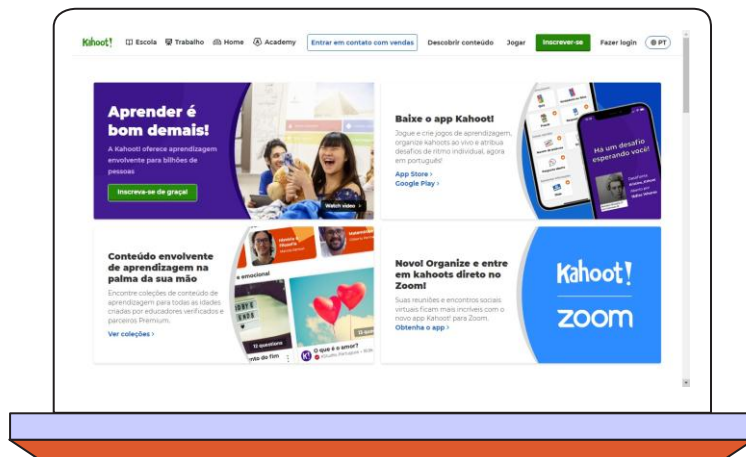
Kahoot! Escola Trabalho Home Academy Entrar em contato com vendas Descobrir conteúdo Jogar Inscrever-se Fazer login PT

Aprender é bom demais!

A Kahoot! oferece aprendizagem envolvente para bilhões de pessoas

Inscreva-se de graça!

Watch video

Baixe o app Kahoot!

Jogue e crie jogos de aprendizagem, organize kahoots ao vivo e atribua desafios de ritmo individual, agora em português!

App Store ›
Google Play ›

Há um desafio esperando você!

Conteúdo envolvente de aprendizagem na palma da sua mão

Encontre coleções de conteúdo de aprendizagem para todas as idades criadas por educadores verificados e parceiros Premium.

Ver coleções ›

emocional

O que é o amor?

Novo! Organize e entre em kahoots direto no Zoom!

Suas reuniões e encontros sociais virtuais ficam mais incríveis com o novo app Kahoot! para Zoom.

Obtenha o app ›

Kahoot!
zoom